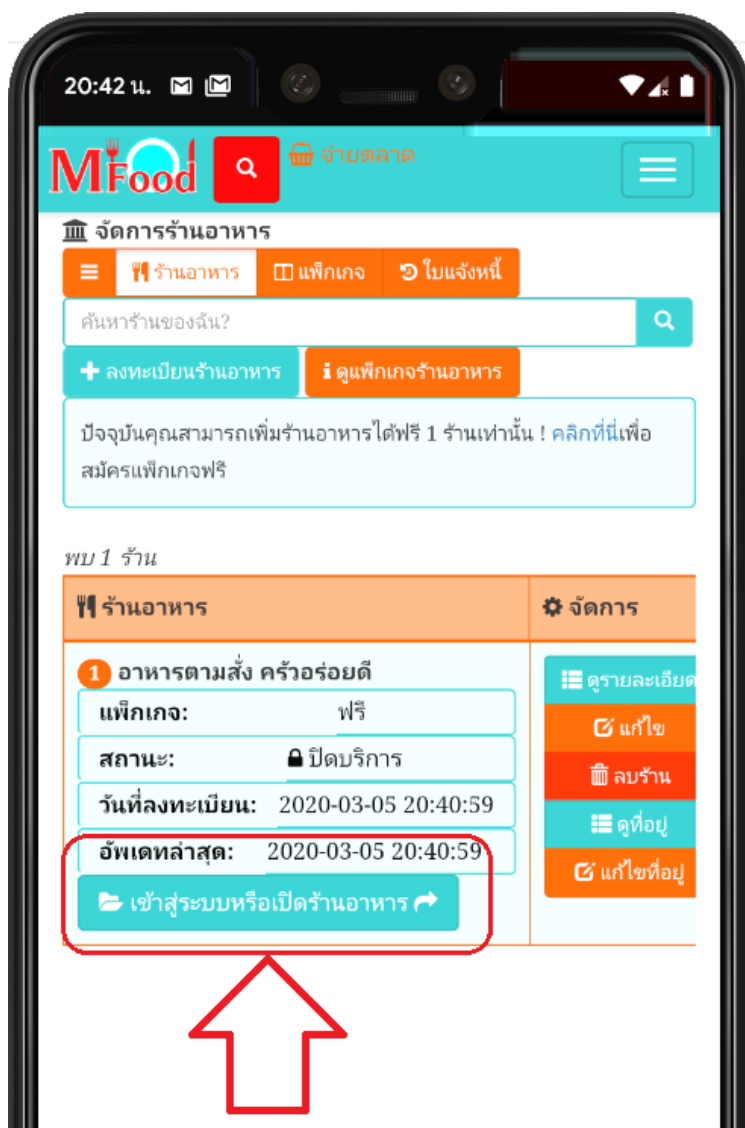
20:42 น.

MFood

จ่ายตลาด

จัดการร้านอาหาร

ร้านอาหาร | แพ็กเกจ | ใบแจ้งหนี้

ค้นหาร้านของฉัน?

ลงทะเบียนร้านอาหาร

ดูแพ็กเกจร้านอาหาร

ปัจจุบันคุณสามารถเพิ่มร้านอาหารได้ฟรี 1 ร้านเท่านั้น ! คลิกที่นี่เพื่อสมัครแพ็กเกจฟรี

พบ 1 ร้าน

| ร้านอาหาร | จัดการ |
|---|---|
| 1 อาหารตามสั่ง ครัวอร่อยดี | ดูรายละเอียด |
| แพ็กเกจ: ฟรี | แก้ไข |
| สถานะ: ปิดบริการ | ลบร้าน |
| วันที่ลงทะเบียน: 2020-03-05 20:40:59 | ดูที่อยู่ |
| อัพเดทล่าสุด: 2020-03-05 20:40:59 | แก้ไขที่อยู่ |

เข้าสู่ระบบหรือเปิดร้านอาหาร